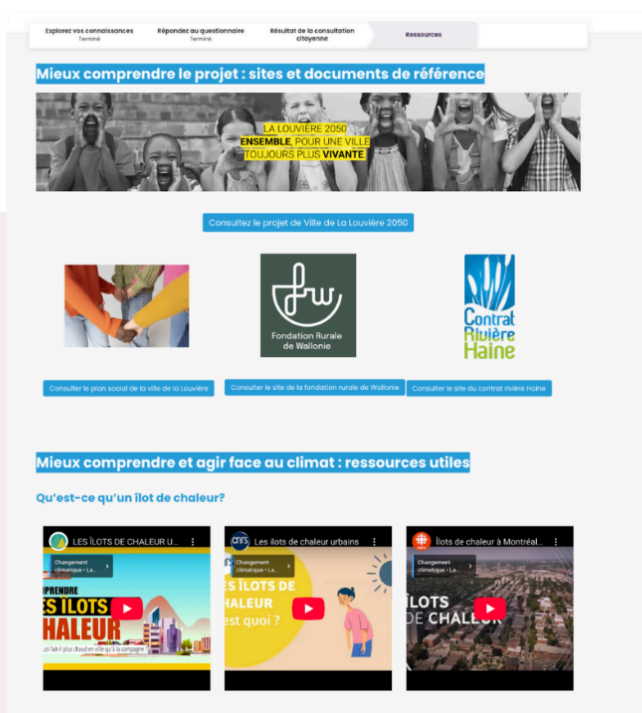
Explorez vos connaissances
Terminé

Répondez au questionnaire
Terminé

Résultat de la consultation citoyenne

Ressources

Mieux comprendre le projet : sites et documents de référence

LA LOUVIÈRE 2050
ENSEMBLE, POUR UNE VILLE TOUJOURS PLUS VIVANTE

Consultez le projet de Ville de La Louvière 2050

Fondation Rurale de Wallonie

Contrat Rivière Haine

Consulter le plan social de la ville de la Louvière

Consulter le site de la fondation rurale de Wallonie

Consulter le site du contrat rivière Haine

Mieux comprendre et agir face au climat : ressources utiles

Qu'est-ce qu'un ilot de chaleur?

LES ÎLOTS DE CHALEUR U...
Changement climatique - La...
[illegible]PRENDRE
LES ÎLOTS
CHALEUR
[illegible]

Les ilots de chaleur urbains
Changement climatique - La...
ES ÎLOTS DE
HALEUR
est quoi ?

Îlots de chaleur à Montréal...
Changement climatique - La...
ÎLOTS
DE CHALEUR